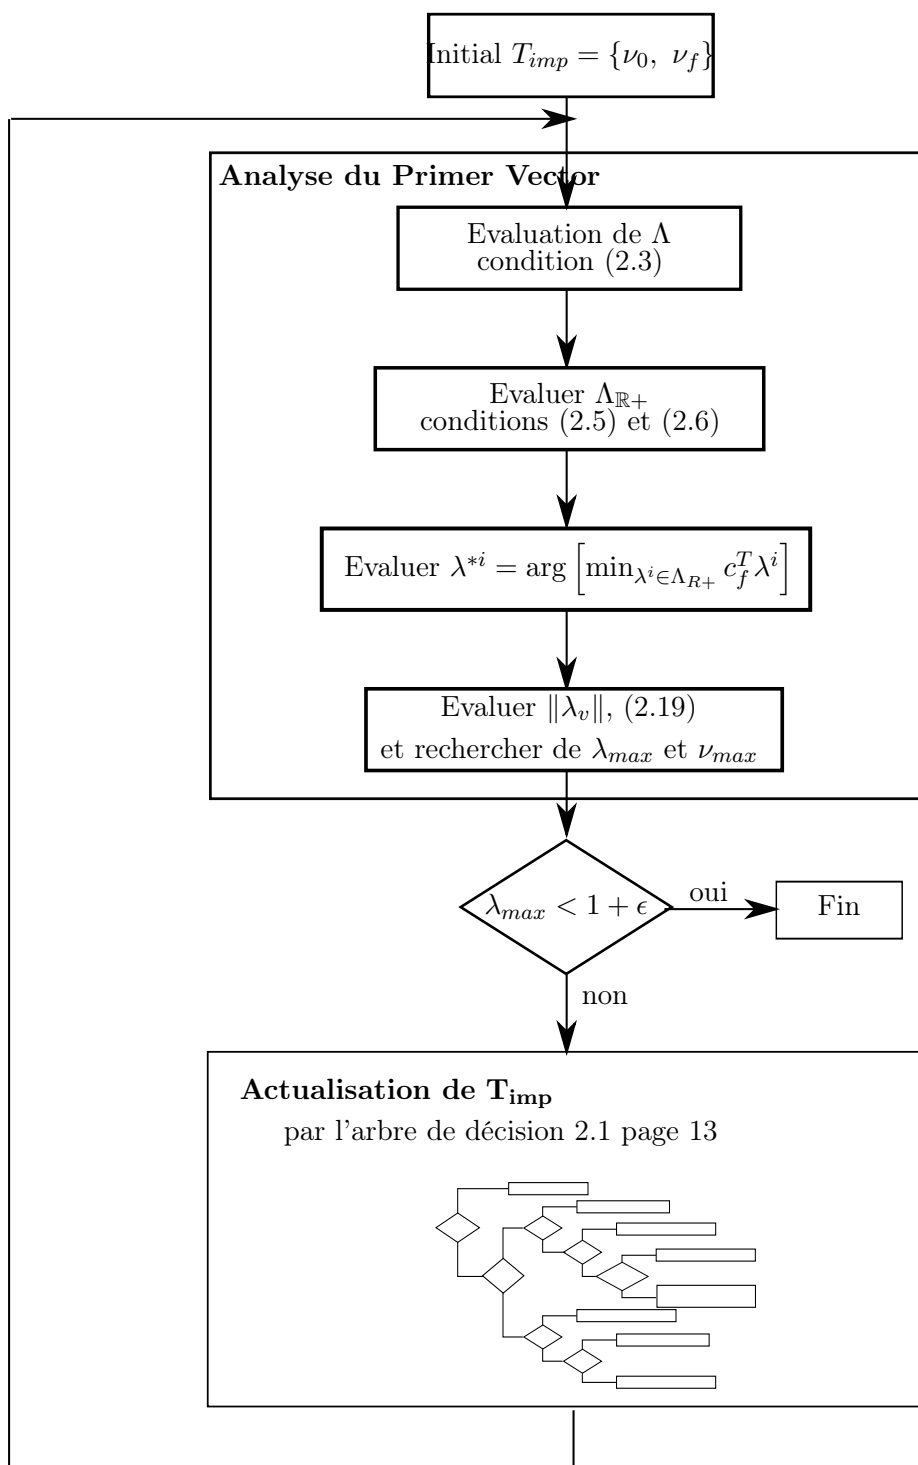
Initial $T_{imp} = \{\nu_0,\ \nu_f\}$

**Analyse du Primer Vector**

Evaluation de $\Lambda$ condition (2.3)

Evaluer $\Lambda_{\mathbb{R}+}$ conditions (2.5) et (2.6)

Evaluer $\lambda^{*i} = \arg\left[\min_{\lambda^i \in \Lambda_{R+}} c_f^T \lambda^i\right]$

Evaluer $\|\lambda_v\|$, (2.19) et rechercher de $\lambda_{max}$ et $\nu_{max}$

$\lambda_{max} < 1 + \epsilon$

oui

Fin

non

**Actualisation de $\mathbf{T_{imp}}$**

par l'arbre de décision 2.1 page 13